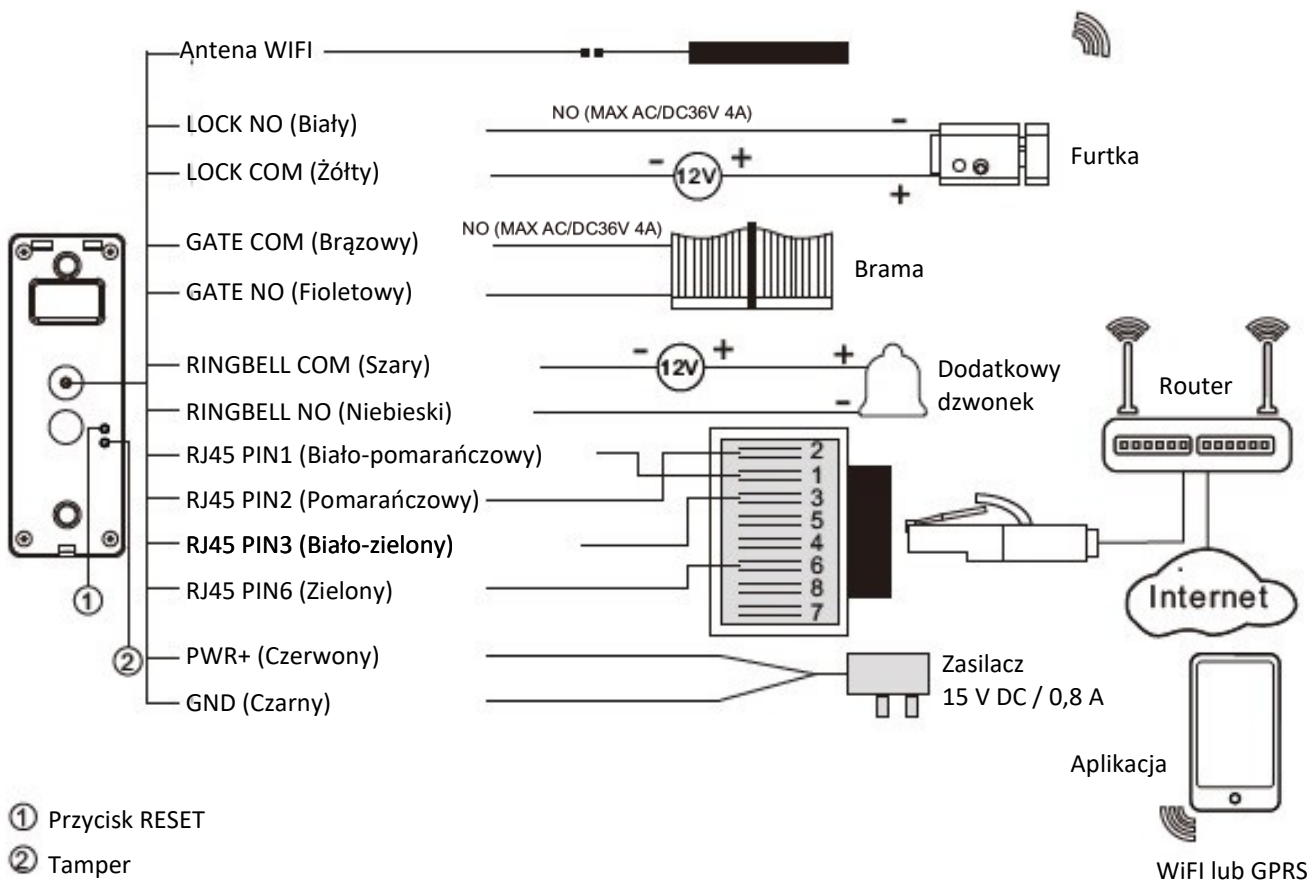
Antena WIFI

LOCK NO (Biały)

NO (MAX AC/DC36V 4A)

LOCK COM (Żółty)

12V

Furtka

GATE COM (Brązowy)

NO (MAX AC/DC36V 4A)

GATE NO (Fioletowy)

Brama

RINGBELL COM (Szary)

12V

Dodatkowy dzwonek

Router

RINGBELL NO (Niebieski)

RJ45 PIN1 (Biało-pomarańczowy)

RJ45 PIN2 (Pomarańczowy)

RJ45 PIN3 (Biało-zielony)

RJ45 PIN6 (Zielony)

2
1
3
5
4
6
8
7

Internet

① 

② 

PWR+ (Czerwony)

GND (Czarny)

Zasilacz
15 V DC / 0,8 A

Aplikacja

① Przycisk RESET

② Tamper

WiFI lub GPRS